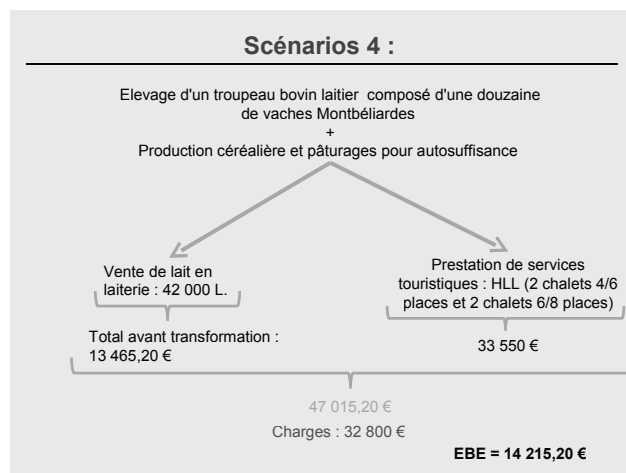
Scénarios 4 :

Elevage d'un troupeau bovin laitier composé d'une douzaine de vaches Montbéliardes
+
Production céréalière et pâturages pour autosuffisance

Vente de lait en laiterie : 42 000 L.

Total avant transformation : 13 465,20 €

Prestation de services touristiques : HLL (2 chalets 4/6 places et 2 chalets 6/8 places)

33 550 €

47 015,20 €

Charges : 32 800 €

EBE = 14 215,20 €